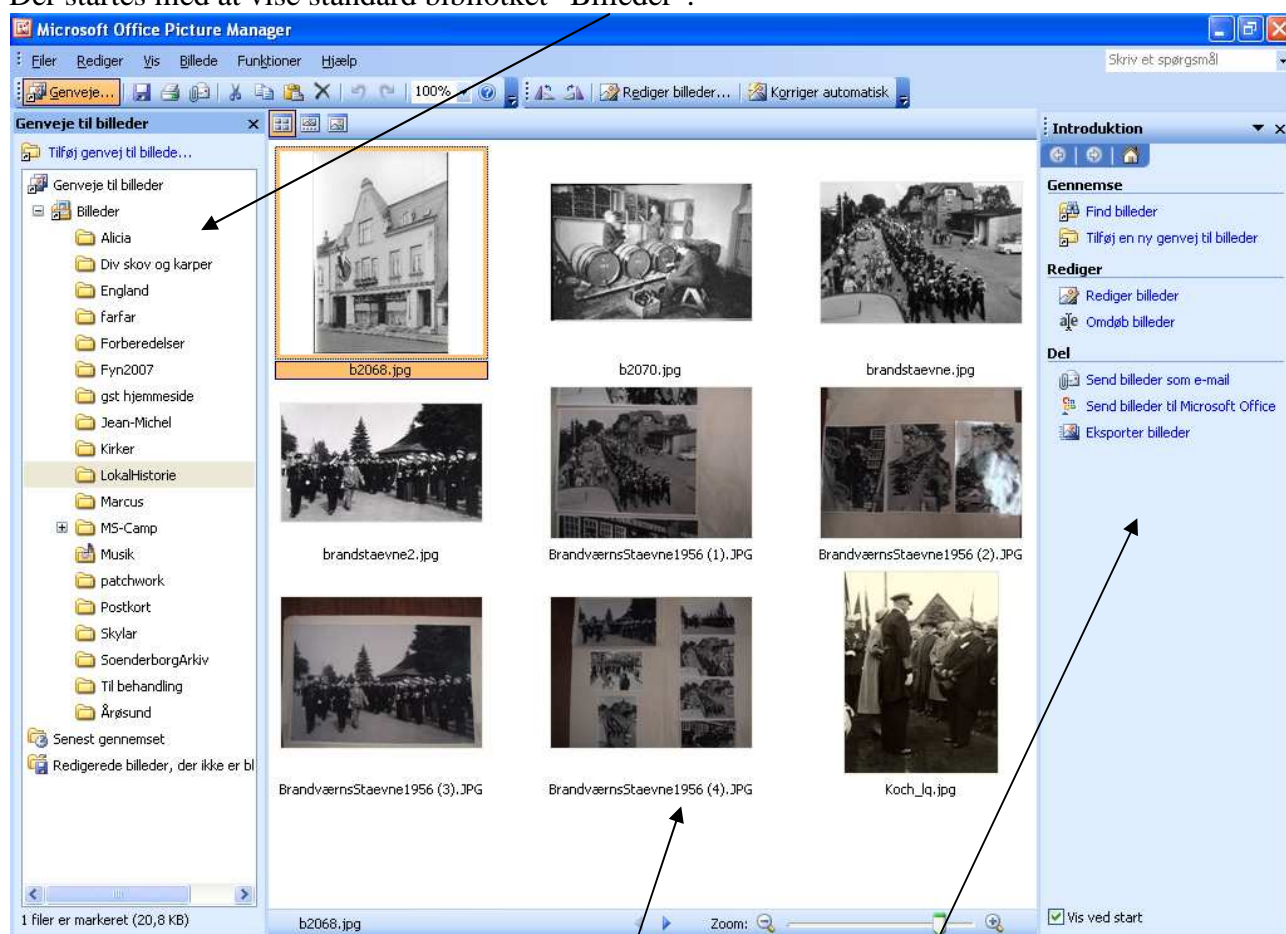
Der startes med at vise standard biblioteket "Billeder".

Microsoft Office Picture Manager

Filer Rediger Vis Billede Funktioner Hjælp

Skriv et spørgsmål

Genveje... 100% Rediger billeder... Korriger automatisk

Genveje til billeder

Tilføj genvej til billede...

Genveje til billeder
Billeder
Alicia
Div skov og karper
England
farfar
Forberedelser
Fyn2007
gst hjemmeside
Jean-Michel
Kirker
LokalHistorie
Marcus
MS-Camp
Musik
patchwork
Postkort
Skylar
SoenderborgArkiv
Til behandling
Årøsund
Senest gennemset
Redigerede billeder, der ikke er bl

1 filer er markeret (20,8 KB)

b2068.jpg
b2070.jpg
brandstaevne.jpg
brandstaevne2.jpg
BrandværnsStaevne1956 (1).JPG
BrandværnsStaevne1956 (2).JPG
BrandværnsStaevne1956 (3).JPG
BrandværnsStaevne1956 (4).JPG
Koch_lq.jpg

b2068.jpg
Zoom:

Introduktion

Gennemse
Find billeder
Tilføj en ny genvej til billeder

Rediger
Rediger billeder
Omdøb billeder

Del
Send billeder som e-mail
Send billeder til Microsoft Office
Eksporter billeder

Vis ved start